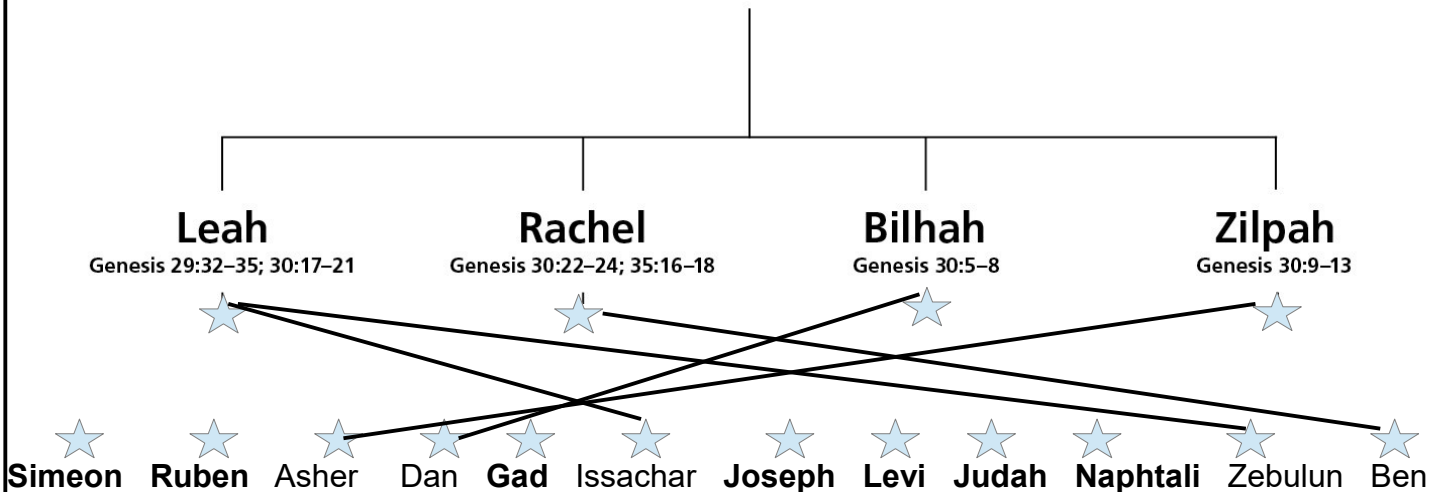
Leah
Genesis 29:32–35; 30:17–21

Rachel
Genesis 30:22–24; 35:16–18

Bilhah
Genesis 30:5–8

Zilpah
Genesis 30:9–13

**Simeon** **Ruben** Asher Dan **Gad** Issachar **Joseph** **Levi** **Judah** **Naphtali** Zebulun Ben